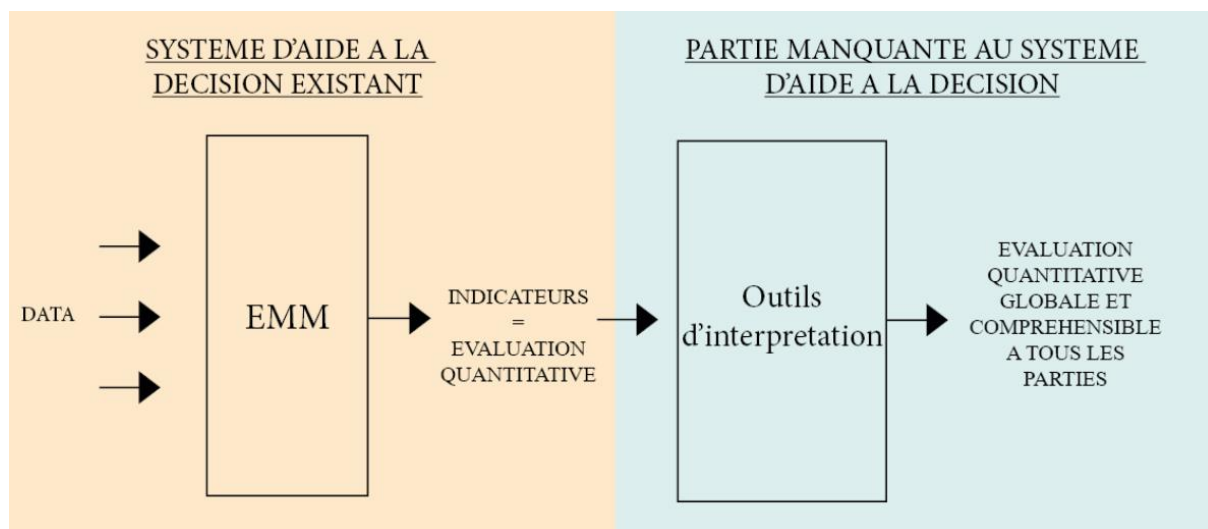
SYSTEME D'AIDE A LA DECISION EXISTANT

PARTIE MANQUANTE AU SYSTEME D'AIDE A LA DECISION

DATA

EMM

INDICATEURS = EVALUATION QUANTITATIVE

Outils d'interpretation

EVALUATION QUANTITATIVE GLOBALE ET COMPREHENSIBLE A TOUS LES PARTIES